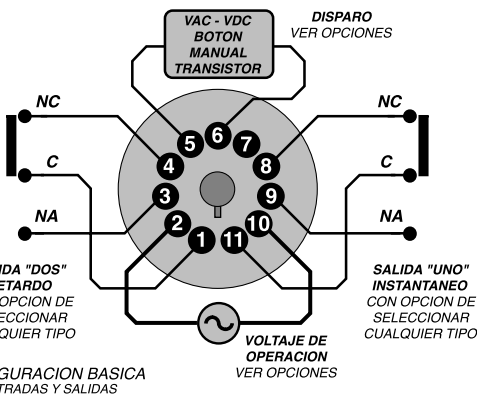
VAC - VDC
BOTON
MANUAL
TRANSISTOR

DISPARO
VER OPCIONES

NC
C
NA

NC
C
NA

5 6 7
4 8
3 9
2 10
1 11

IDA "DOS"
ETARDO
OPCION DE
LQUIER TIPO

SALIDA "UNO"
INSTANTANEO
CON OPCION DE
SELECCIONAR
CUALQUIER TIPO

VOLTAJE DE
OPERACION
VER OPCIONES

GURACION BASICA
TRADAS Y SALIDAS